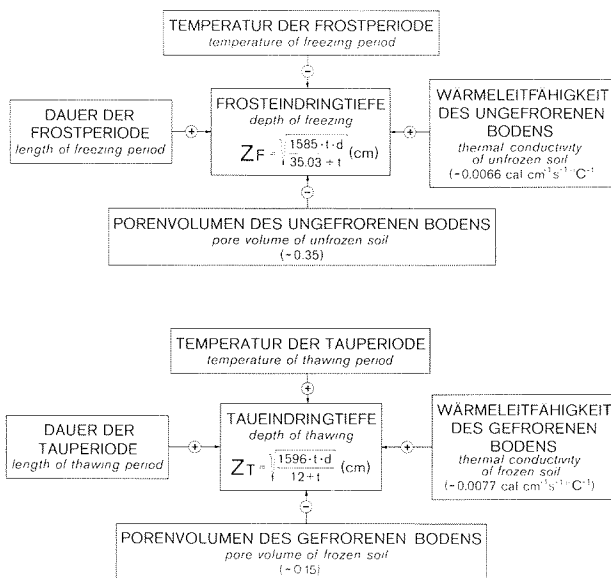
TEMPERATUR DER FROSTPERIODE
temperature of freezing period

−

DAUER DER FROSTPERIODE
length of freezing period

+

FROSTEINDRINGTIEFE
depth of freezing

$Z_F = \sqrt{\frac{1585 \cdot t \cdot d}{35.03 + t}}$ (cm)

+

WÄRMELEITFÄHIGKEIT DES UNGEFRORENEN BODENS
thermal conductivity of unfrozen soil
(~0.0066 cal cm$^{-1}$s$^{-1}$°C$^{-1}$)

−

PORENVOLUMEN DES UNGEFRORENEN BODENS
pore volume of unfrozen soil
(~0.35)

TEMPERATUR DER TAUPERIODE
temperature of thawing period

+

DAUER DER TAUPERIODE
length of thawing period

+

TAUEINDRINGTIEFE
depth of thawing

$Z_T = \sqrt{\frac{1596 \cdot t \cdot d}{12 + t}}$ (cm)

+

WÄRMELEITFÄHIGKEIT DES GEFRORENEN BODENS
thermal conductivity of frozen soil
(~0.0077 cal cm$^{-1}$s$^{-1}$°C$^{-1}$)

−

PORENVOLUMEN DES GEFRORENEN BODENS
pore volume of frozen soil
(~0.15)